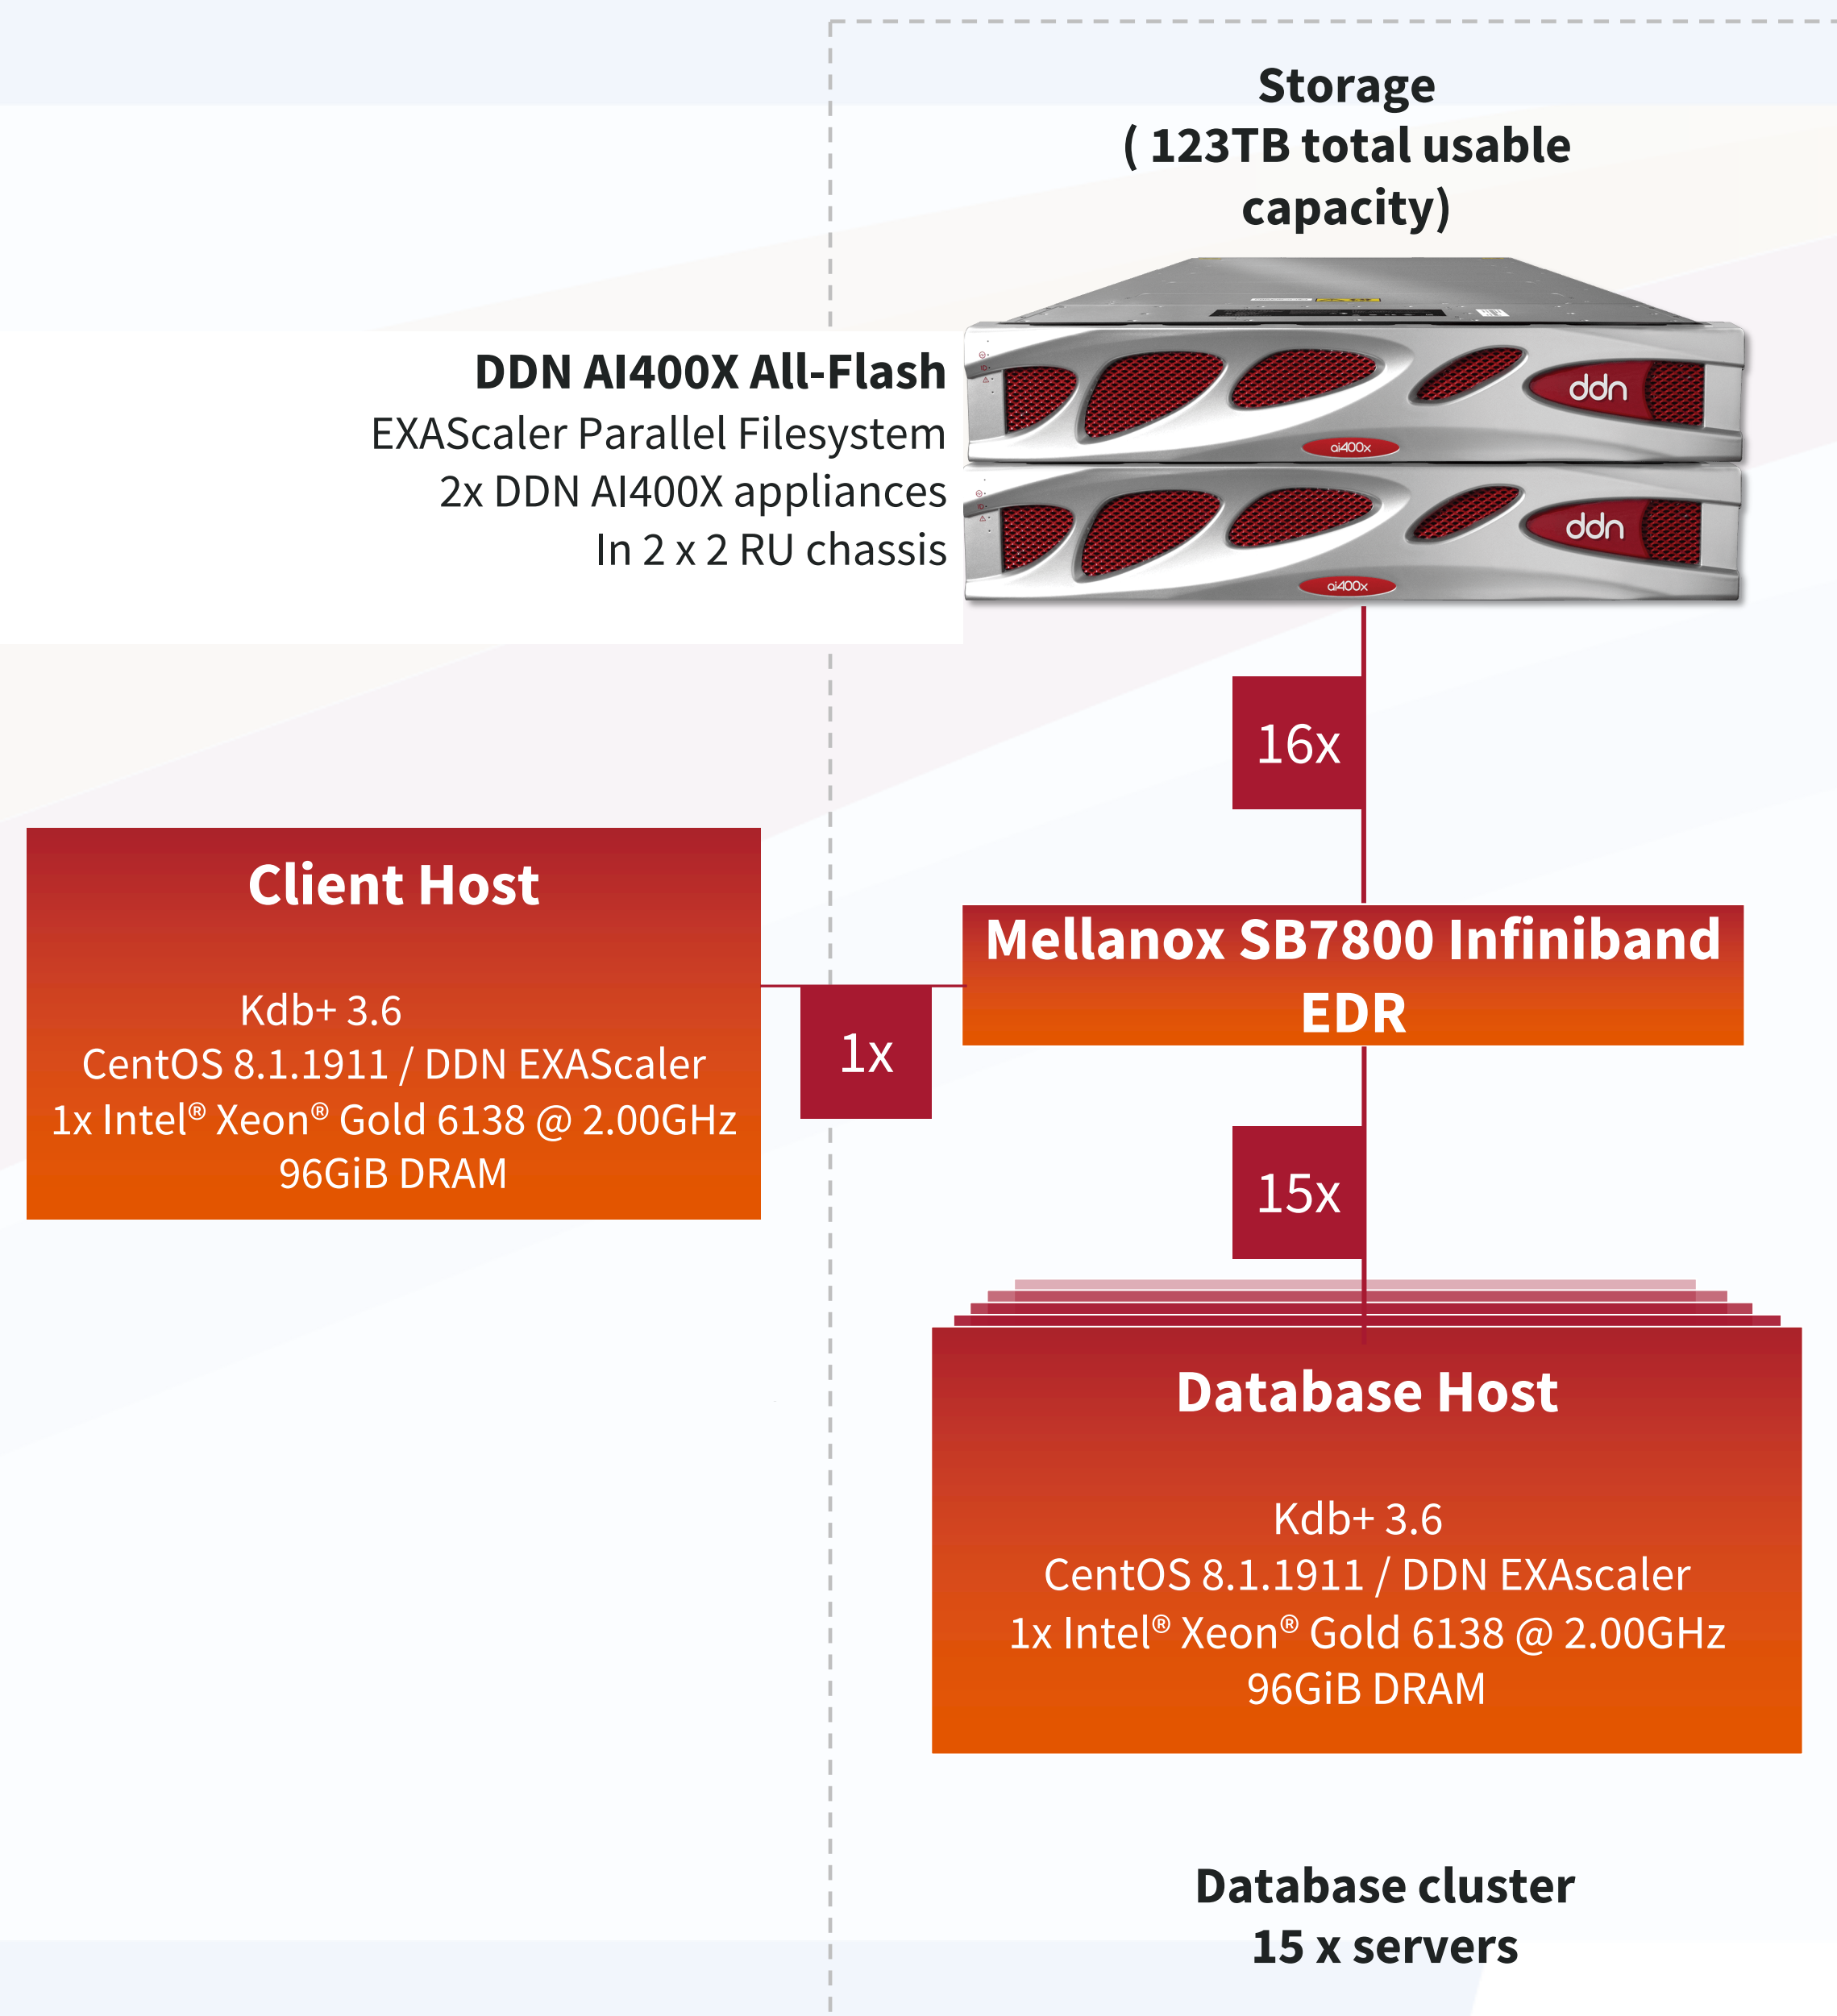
Storage
( 123TB total usable capacity)

DDN AI400X All-Flash
EXAScaler Parallel Filesystem
2x DDN AI400X appliances
In 2 x 2 RU chassis

ddn
ai400x
ddn
ai400x

16x

Client Host

Kdb+ 3.6
CentOS 8.1.1911 / DDN EXAScaler
1x Intel® Xeon® Gold 6138 @ 2.00GHz
96GiB DRAM

1x

Mellanox SB7800 Infiniband EDR

15x

Database Host

Kdb+ 3.6
CentOS 8.1.1911 / DDN EXAscaler
1x Intel® Xeon® Gold 6138 @ 2.00GHz
96GiB DRAM

Database cluster
15 x servers